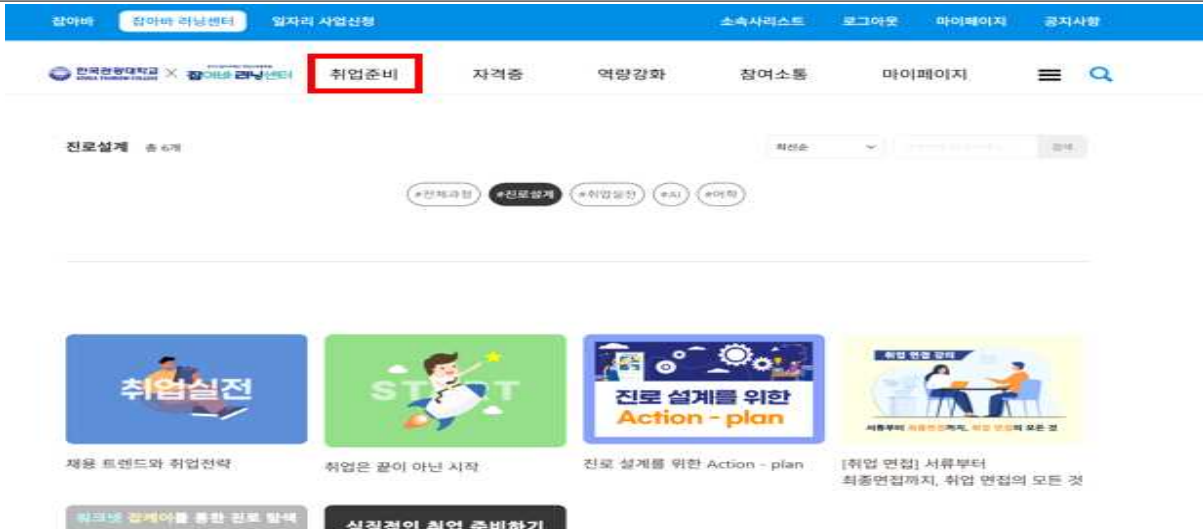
잡아바 잡아바 러닝센터 일자리 사업신청 소속사리스트 로그아웃 마이페이지 공지사항

한국관광대학교 × 잡아바 러닝센터 취업준비 자격증 역량강화 참여소통 마이페이지

진로설계 총 6개

최신순 검색

#전체과정 #진로설계 #취업실전 #AI #어학

취업실전

채용 트렌드와 취업전략

START

취업은 끝이 아닌 시작

진로 설계를 위한 Action - plan

진로 설계를 위한 Action - plan

취업 면접 강의

서류부터 최종면접까지, 취업 면접의 모든 것

[취업 면접] 서류부터 최종면접까지, 취업 면접의 모든 것

워크넷 잡케어를 통한 진로 탐색

실질적인 취업 준비하기